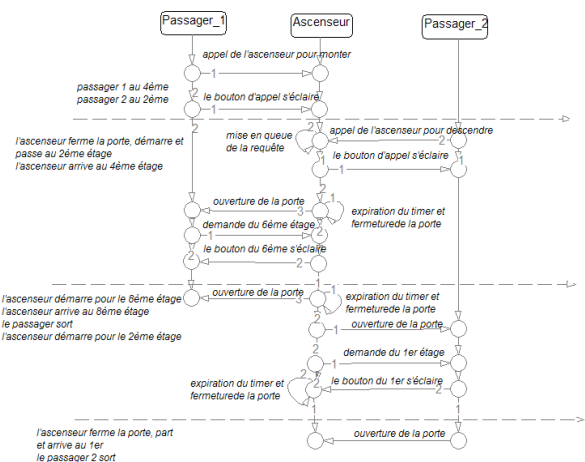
Passager_1

Ascenseur

Passager_2

appel de l'ascenseur pour monter

1

passager 1 au 4ème
passager 2 au 2ème

2

le bouton d'appel s'éclaire

1

2

l'ascenseur ferme la porte, démarre et passe au 2ème étage
l'ascenseur arrive au 4ème étage

mise en queue de la requête

2

appel de l'ascenseur pour descendre

2

le bouton d'appel s'éclaire

1

1

ouverture de la porte

3

expiration du timer et fermeturede la porte

demande du 6ème étage

1

le bouton du 6ème s'éclaire

2

2

l'ascenseur démarre pour le 6ème étage
l'ascenseur arrive au 6ème étage
le passager sort
l'ascenseur démarre pour le 2ème étage

ouverture de la porte

1

expiration du timer et fermeturede la porte

1

ouverture de la porte

2

demande du 1er étage

1

expiration du timer et fermeturede la porte

2

le bouton du 1er s'éclaire

2

1

l'ascenseur ferme la porte, part et arrive au 1er
le passager 2 sort

ouverture de la porte

1